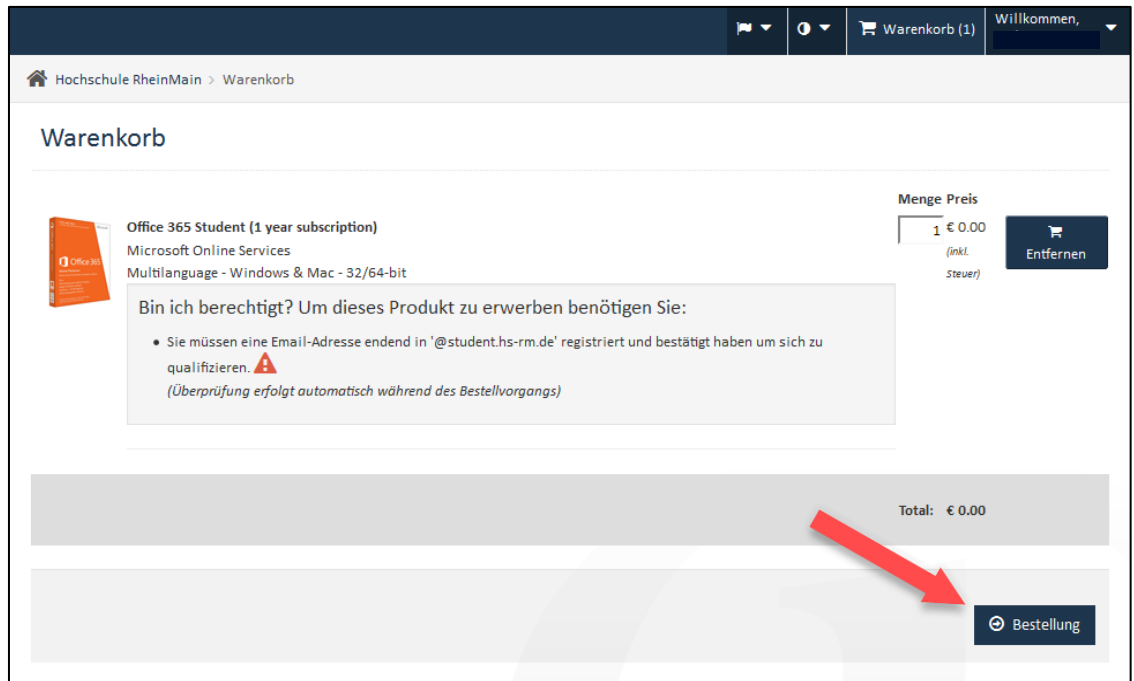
Warenkorb (1)
Willkommen,

Hochschule RheinMain > Warenkorb

Warenkorb

Office 365

Office 365 Student (1 year subscription)
Microsoft Online Services
Multilanguage - Windows & Mac - 32/64-bit

Menge Preis
1 € 0.00
(inkl. Steuer)

Entfernen

Bin ich berechtigt? Um dieses Produkt zu erwerben benötigen Sie:

- Sie müssen eine Email-Adresse endend in '@student.hs-rm.de' registriert und bestätigt haben um sich zu qualifizieren.
(Überprüfung erfolgt automatisch während des Bestellvorgangs)

Total: € 0.00

Bestellung